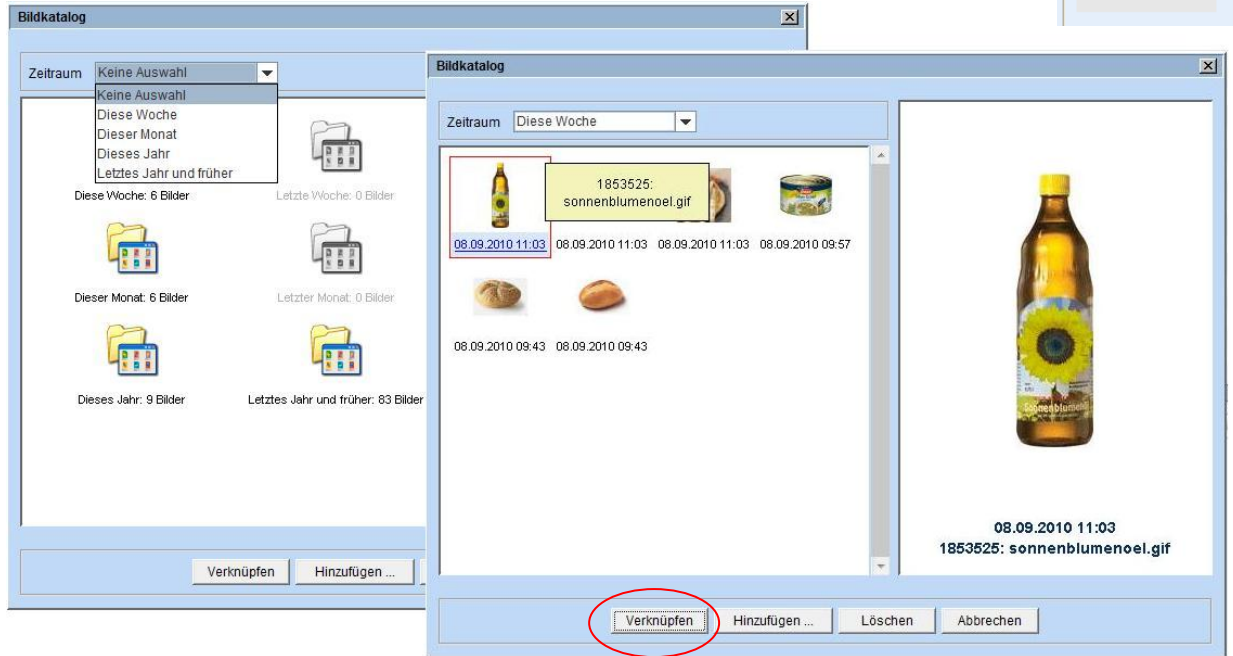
Bildkatalog

Zeitraum Keine Auswahl

Keine Auswahl
Diese Woche
Dieser Monat
Dieses Jahr
Letztes Jahr und früher

Diese Woche: 6 Bilder

Letzte Woche: 0 Bilder

Dieser Monat: 6 Bilder

Letzter Monat: 0 Bilder

Dieses Jahr: 9 Bilder

Letztes Jahr und früher: 83 Bilder

Verknüpfen Hinzufügen ...

Bildkatalog

Zeitraum Diese Woche

1853525: sonnenblumenoel.gif

08.09.2010 11:03 08.09.2010 11:03 08.09.2010 11:03 08.09.2010 09:57

08.09.2010 09:43 08.09.2010 09:43

Sonnenblumenöl

08.09.2010 11:03
1853525: sonnenblumenoel.gif

Verknüpfen Hinzufügen ... Löschen Abbrechen